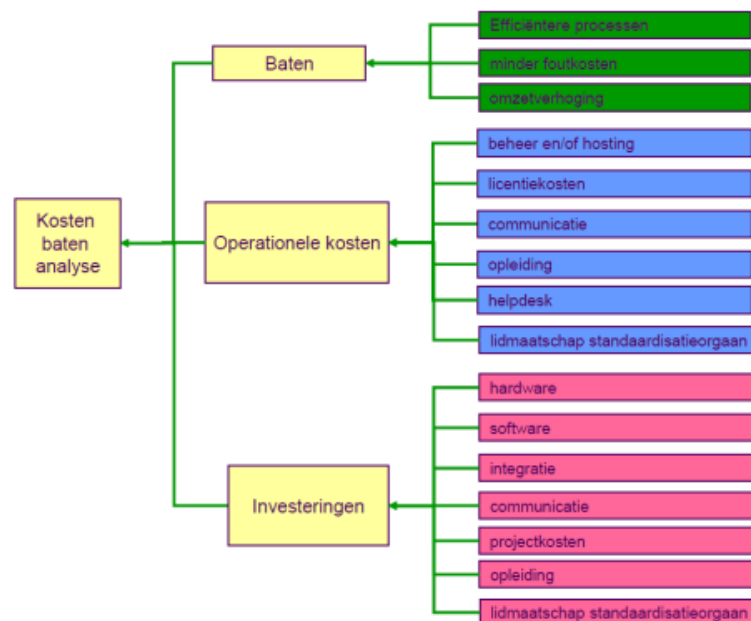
Kosten baten analyse

Baten

Efficiëntere processen

minder foutkosten

omzetverhoging

Operationele kosten

beheer en/of hosting

licentiekosten

communicatie

opleiding

helpdesk

lidmaatschap standaardisatieorgaan

Investeringen

hardware

software

integratie

communicatie

projectkosten

opleiding

lidmaatschap standaardisatieorgaan